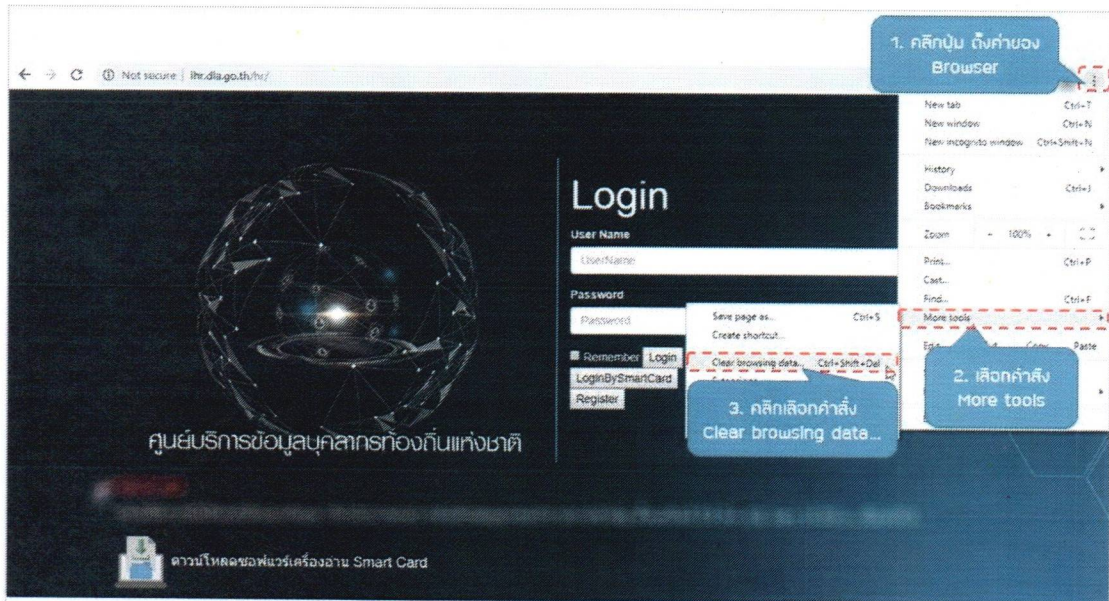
Not secure | lhr.dla.go.th/hr/

1. คลิกปุ่ม ตั้งค่าของ Browser

New tab Ctrl+T
New window Ctrl+N
New incognito window Ctrl+Shift+N
History
Downloads Ctrl+J
Bookmarks
Zoom - 100% +
Print... Ctrl+P
Cast...
Find... Ctrl+F
More tools
Edit Cut Copy Paste

Login
User Name
UserName
Password
Password
Remember Login
LoginBySmartCard
Register

Save page as... Ctrl+S
Create shortcut...
Clear browsing data... Ctrl+Shift+Del
Extensions

2. เลือกคำสั่ง More tools

3. คลิกเลือกคำสั่ง Clear browsing data...

ศูนย์บริการข้อมูลบุคลากรท้องถิ่นแห่งชาติ

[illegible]

ดาวน์โหลดซอฟแวร์เครื่องอ่าน Smart Card